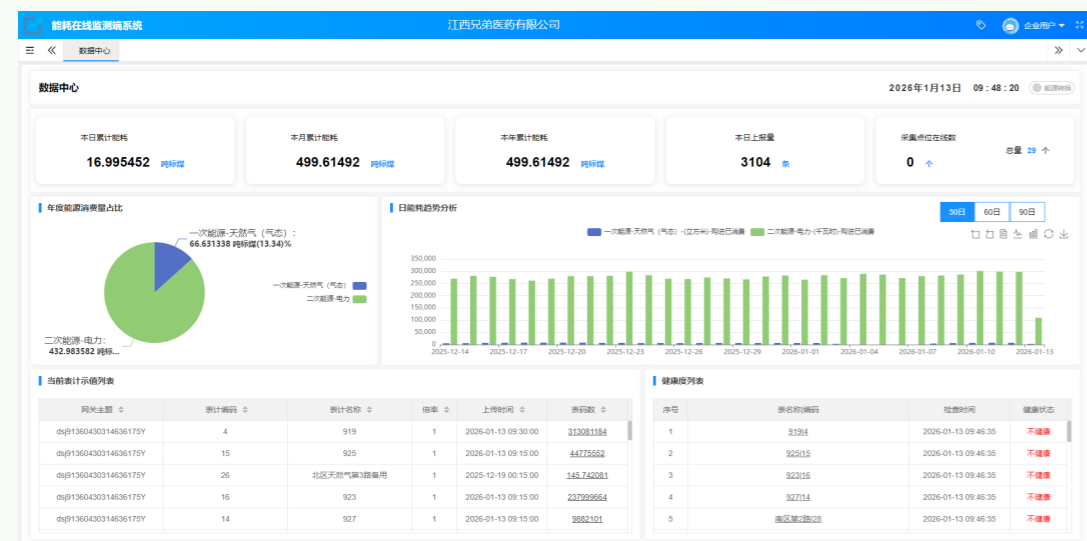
能耗在线监测端系统

江西兄弟医药有限公司

企业用户

数据中心

数据中心

2026年1月13日 09 : 48 : 20

能源转换

本日累计能耗
16.995452 吨标煤

本月累计能耗
499.61492 吨标煤

本年累计能耗
499.61492 吨标煤

本日上报量
3104 条

采集点位在线数
0 个
总量 29 个

年度能源消费量占比

一次能源-天然气（气态）: 66.631338 吨标煤(13.34)%

二次能源-电力: 432.983582 吨标...

一次能源-天然气（气态）
二次能源-电力

日能耗趋势分析

30日 60日 90日

一次能源-天然气（气态）-(立方米)-购进已消费
二次能源-电力-(千瓦时)-购进已消费

350,000
300,000
250,000
200,000
150,000
100,000
50,000
0

2025-12-14 2025-12-17 2025-12-20 2025-12-23 2025-12-26 2025-12-29 2026-01-01 2026-01-04 2026-01-07 2026-01-10 2026-01-13

当前表计示值列表

| 网关主题 | 表计编码 | 表计名称 | 倍率 | 上传时间 | 表码数 |
|---|---|---|---|---|---|
| dsj91360430314636175Y | 4 | 919 | 1 | 2026-01-13 09:30:00 | 313081184 |
| dsj91360430314636175Y | 15 | 925 | 1 | 2026-01-13 09:15:00 | 44775552 |
| dsj91360430314636175Y | 26 | 北区天然气第3路备用 | 1 | 2025-12-19 00:15:00 | 145.742081 |
| dsj91360430314636175Y | 16 | 923 | 1 | 2026-01-13 09:15:00 | 237999664 |
| dsj91360430314636175Y | 14 | 927 | 1 | 2026-01-13 09:15:00 | 9882101 |

健康度列表

| 序号 | 表名称编码 | 检查时间 | 健康状态 |
|---|---|---|---|
| 1 | 919|4 | 2026-01-13 09:46:35 | 不健康 |
| 2 | 925|15 | 2026-01-13 09:46:35 | 不健康 |
| 3 | 923|16 | 2026-01-13 09:46:35 | 不健康 |
| 4 | 927|14 | 2026-01-13 09:46:35 | 不健康 |
| 5 | 南区第2路|28 | 2026-01-13 09:46:35 | 不健康 |